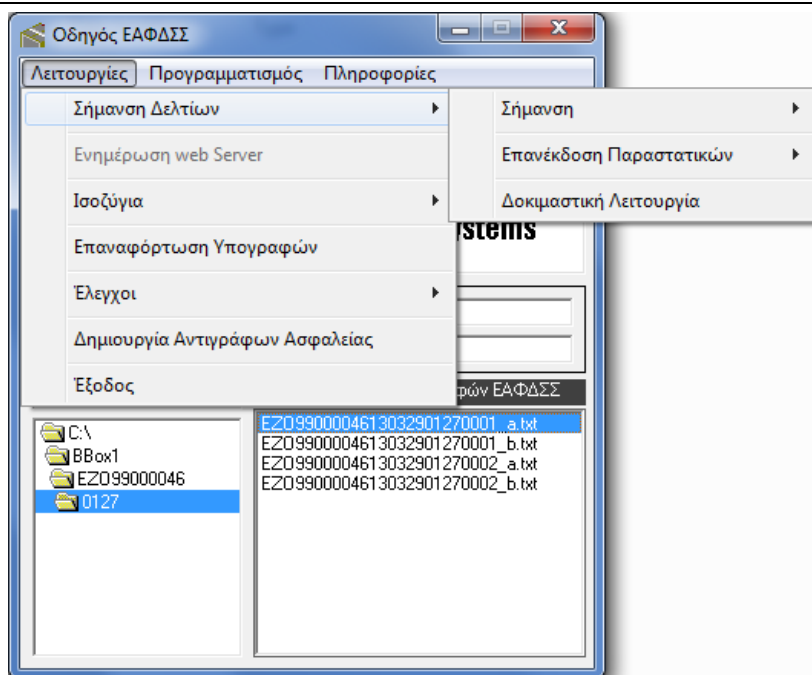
Οδηγός ΕΑΦΔΣΣ

Λειτουργίες Προγραμματισμός Πληροφορίες

Σήμανση Δελτίων

Ενημέρωση web Server

Ισοζύγια

Επαναφόρτωση Υπογραφών

Έλεγχοι

Δημιουργία Αντιγράφων Ασφαλείας

Έξοδος

Σήμανση

Επανέκδοση Παραστατικών

Δοκιμαστική Λειτουργία

ystems

ρών ΕΑΦΔΣΣ

C:\
BBox1
EZO99000046
0127

EZO99000046130329012700001_a.txt
EZO99000046130329012700001_b.txt
EZO99000046130329012700002_a.txt
EZO99000046130329012700002_b.txt